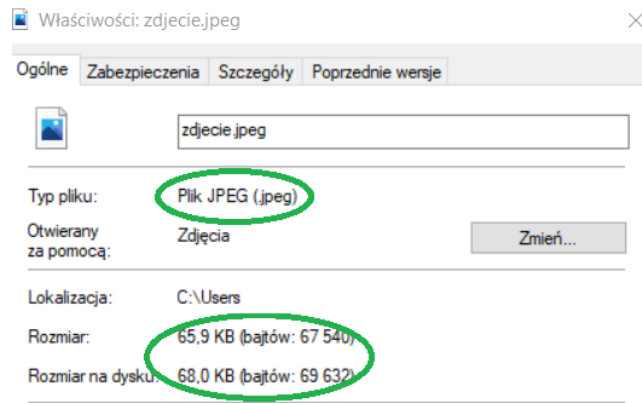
Właściwości: zdjecie.jpeg

Ogólne | Zabezpieczenia | Szczegóły | Poprzednie wersje

zdjecie.jpeg

Typ pliku: Plik JPEG (.jpeg)

Otwierany za pomocą: Zdjęcia

Zmień...

Lokalizacja: C:\Users

Rozmiar: 65,9 KB (bajtów: 67 540)

Rozmiar na dysku: 68,0 KB (bajtów: 69 632)